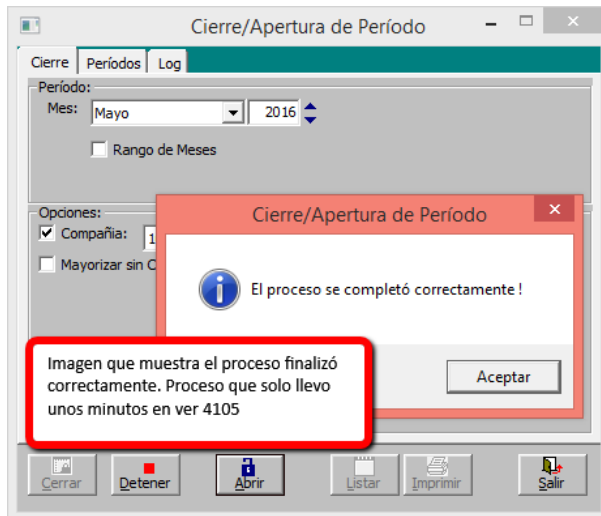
Cierre/Apertura de Período

Cierre | Períodos | Log

Período:
Mes: Mayo 2016

Rango de Meses

Opciones:
Compañía: 1
Mayorizar sin C

Cierre/Apertura de Período

El proceso se completó correctamente !

Aceptar

Imagen que muestra el proceso finalizó correctamente. Proceso que solo llevo unos minutos en ver 4105

Cerrar | Detener | Abrir | Listar | Imprimir | Salir